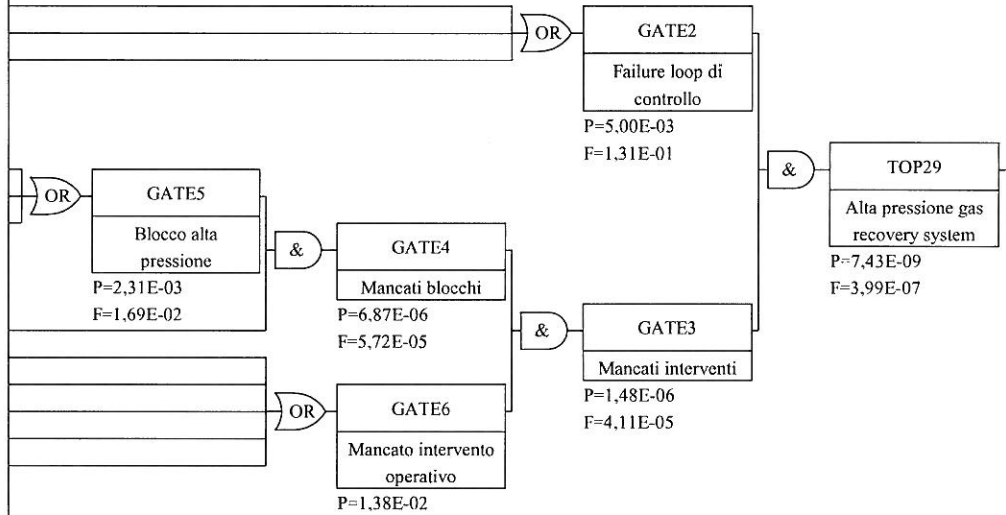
OR

GATE2

Failure loop di controllo

P=5,00E-03
F=1,31E-01

&

TOP29

Alta pressione gas recovery system

P=7,43E-09
F=3,99E-07

OR

GATE5

Blocco alta pressione

P=2,31E-03
F=1,69E-02

&

GATE4

Mancati blocchi

P=6,87E-06
F=5,72E-05

&

GATE3

Mancati interventi

P=1,48E-06
F=4,11E-05

OR

GATE6

Mancato intervento operativo

P=1,38E-02